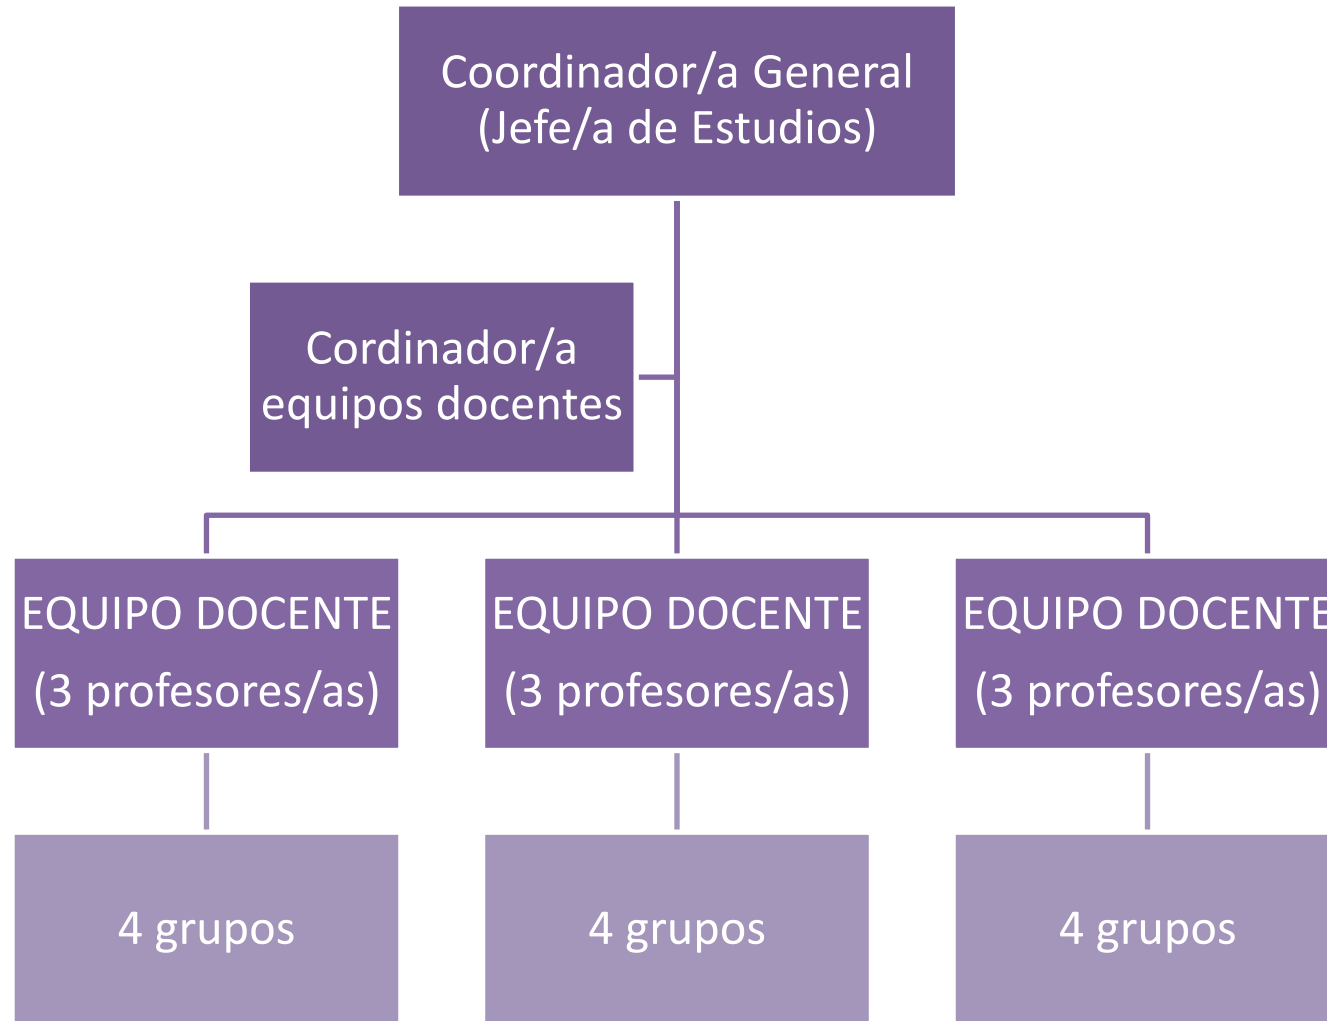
Coordinador/a General
(Jefe/a de Estudios)

Cordinador/a
equipos docentes

EQUIPO DOCENTE
(3 profesores/as)

EQUIPO DOCENTE
(3 profesores/as)

EQUIPO DOCENTE
(3 profesores/as)

4 grupos

4 grupos

4 grupos